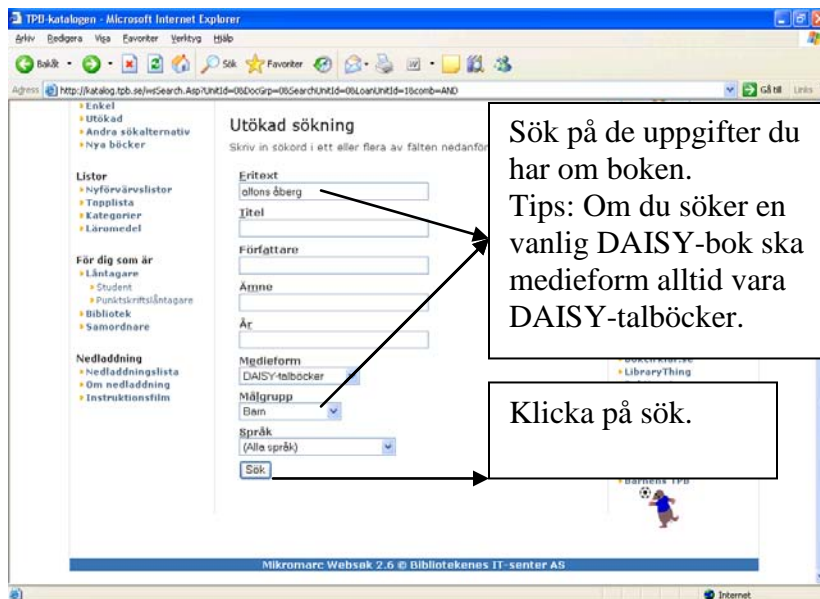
TPB-katalogen - Microsoft Internet Explorer

Arkiv Redigera Visa Favoriter Verktyg Hjälp

Bakåt Sök Favoriter

Adress http://katalog.tpb.se/wsSearch.Asp?UnitId=0&DocGrp=0&SearchUnitId=0&LoanUnitId=1&comb=AND

Gå till Links

Enkel
Utökad
Andra sökalternativ
Nya böcker

Listor
Nyförvärvslistor
Topplista
Kategorier
Läromedel

För dig som är
Låntagare
Student
Punktskriftslåntagare
Bibliotek
Samordnare

Nedladdning
Nedladdningslista
Om nedladdning
Instruktionsfilm

Utökad sökning

Skriv in sökord i ett eller flera av fälten nedanför

Fritext
alfons åberg

Titel

Författare

Ämne

År

Medieform
DAISY-talböcker

Målgrupp
Barn

Språk
(Alla språk)

Sök

Sök på de uppgifter du har om boken.
Tips: Om du söker en vanlig DAISY-bok ska medieform alltid vara DAISY-talböcker.

Klicka på sök.

LibraryThing

Barnens TPB

Mikromarc Websøk 2.6 © Bibliotekenes IT-senter AS

Internet